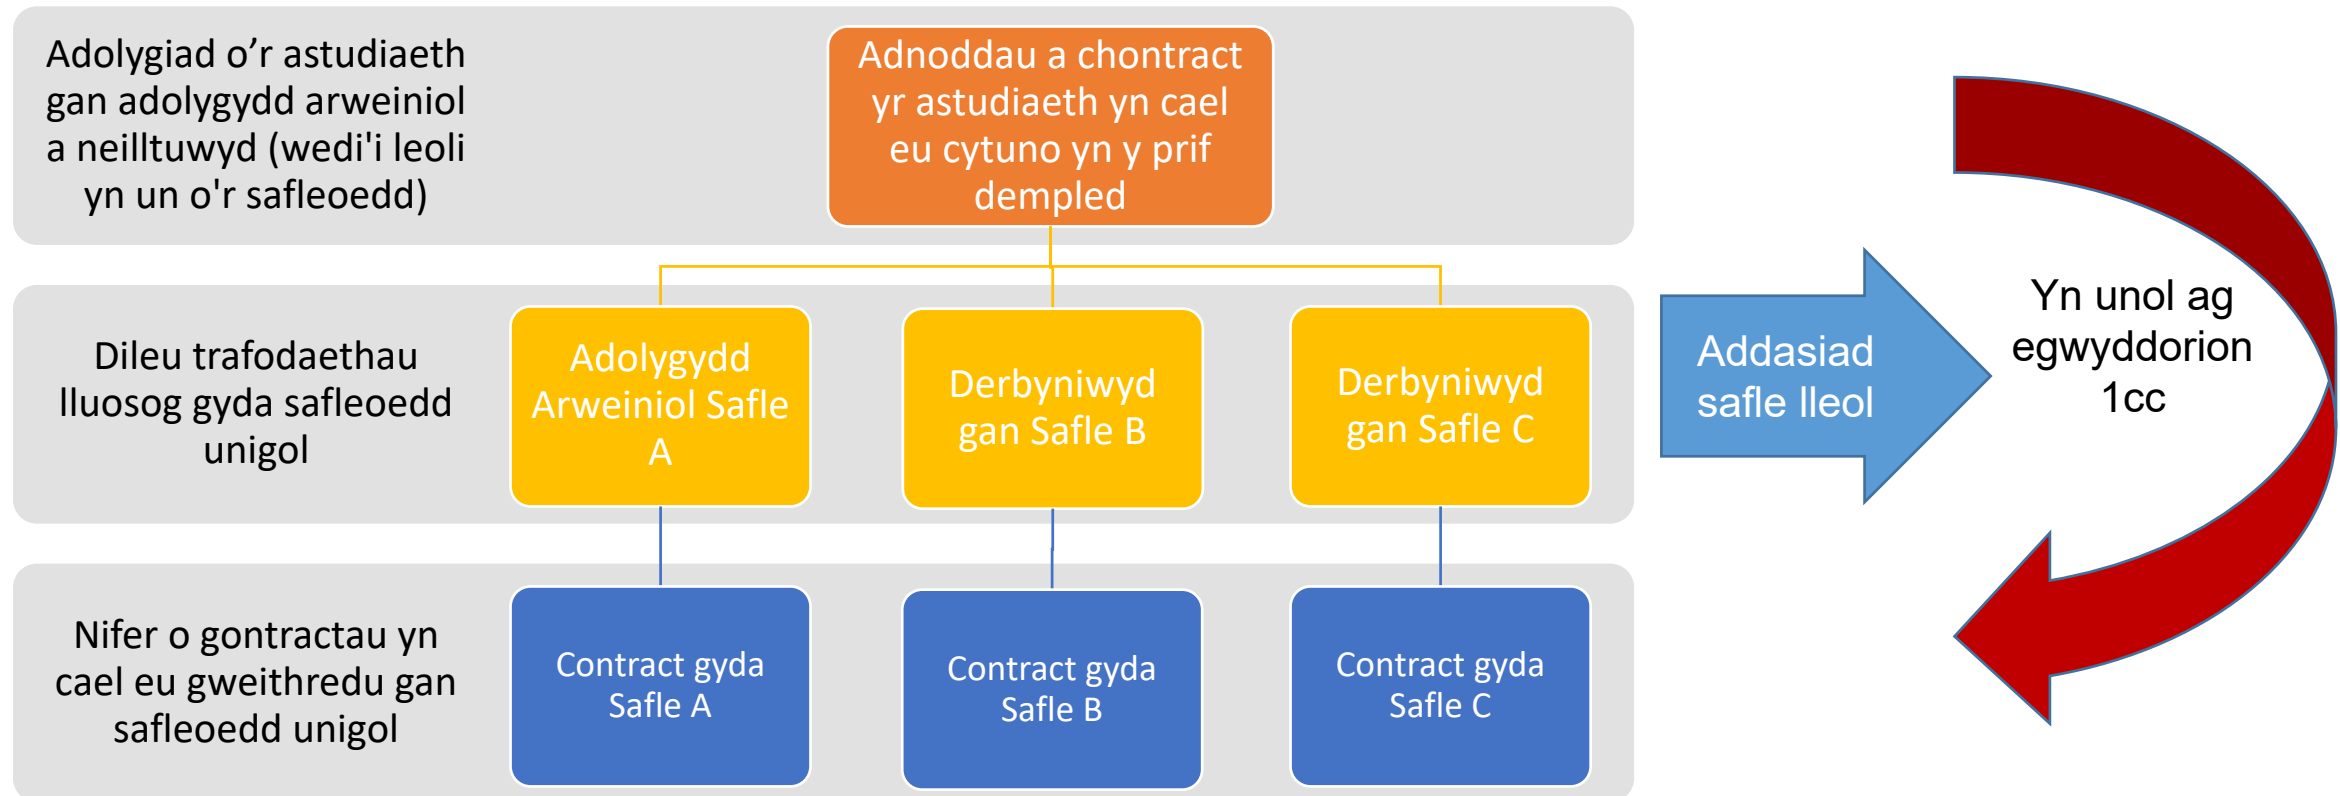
Adolygiad o’r astudiaeth gan adolygydd arweiniol a neilltuwyd (wedi'i leoli yn un o'r safleoedd)

Adnoddau a chontract yr astudiaeth yn cael eu cytuno yn y prif dempled

Dileu trafodaethau lluosog gyda safleoedd unigol

Adolygydd Arweiniol Safle A

Derbyniwyd gan Safle B

Derbyniwyd gan Safle C

Nifer o gontractau yn cael eu gweithredu gan safleoedd unigol

Contract gyda Safle A

Contract gyda Safle B

Contract gyda Safle C

Addasiad safle lleol

Yn unol ag egwyddorion 1cc